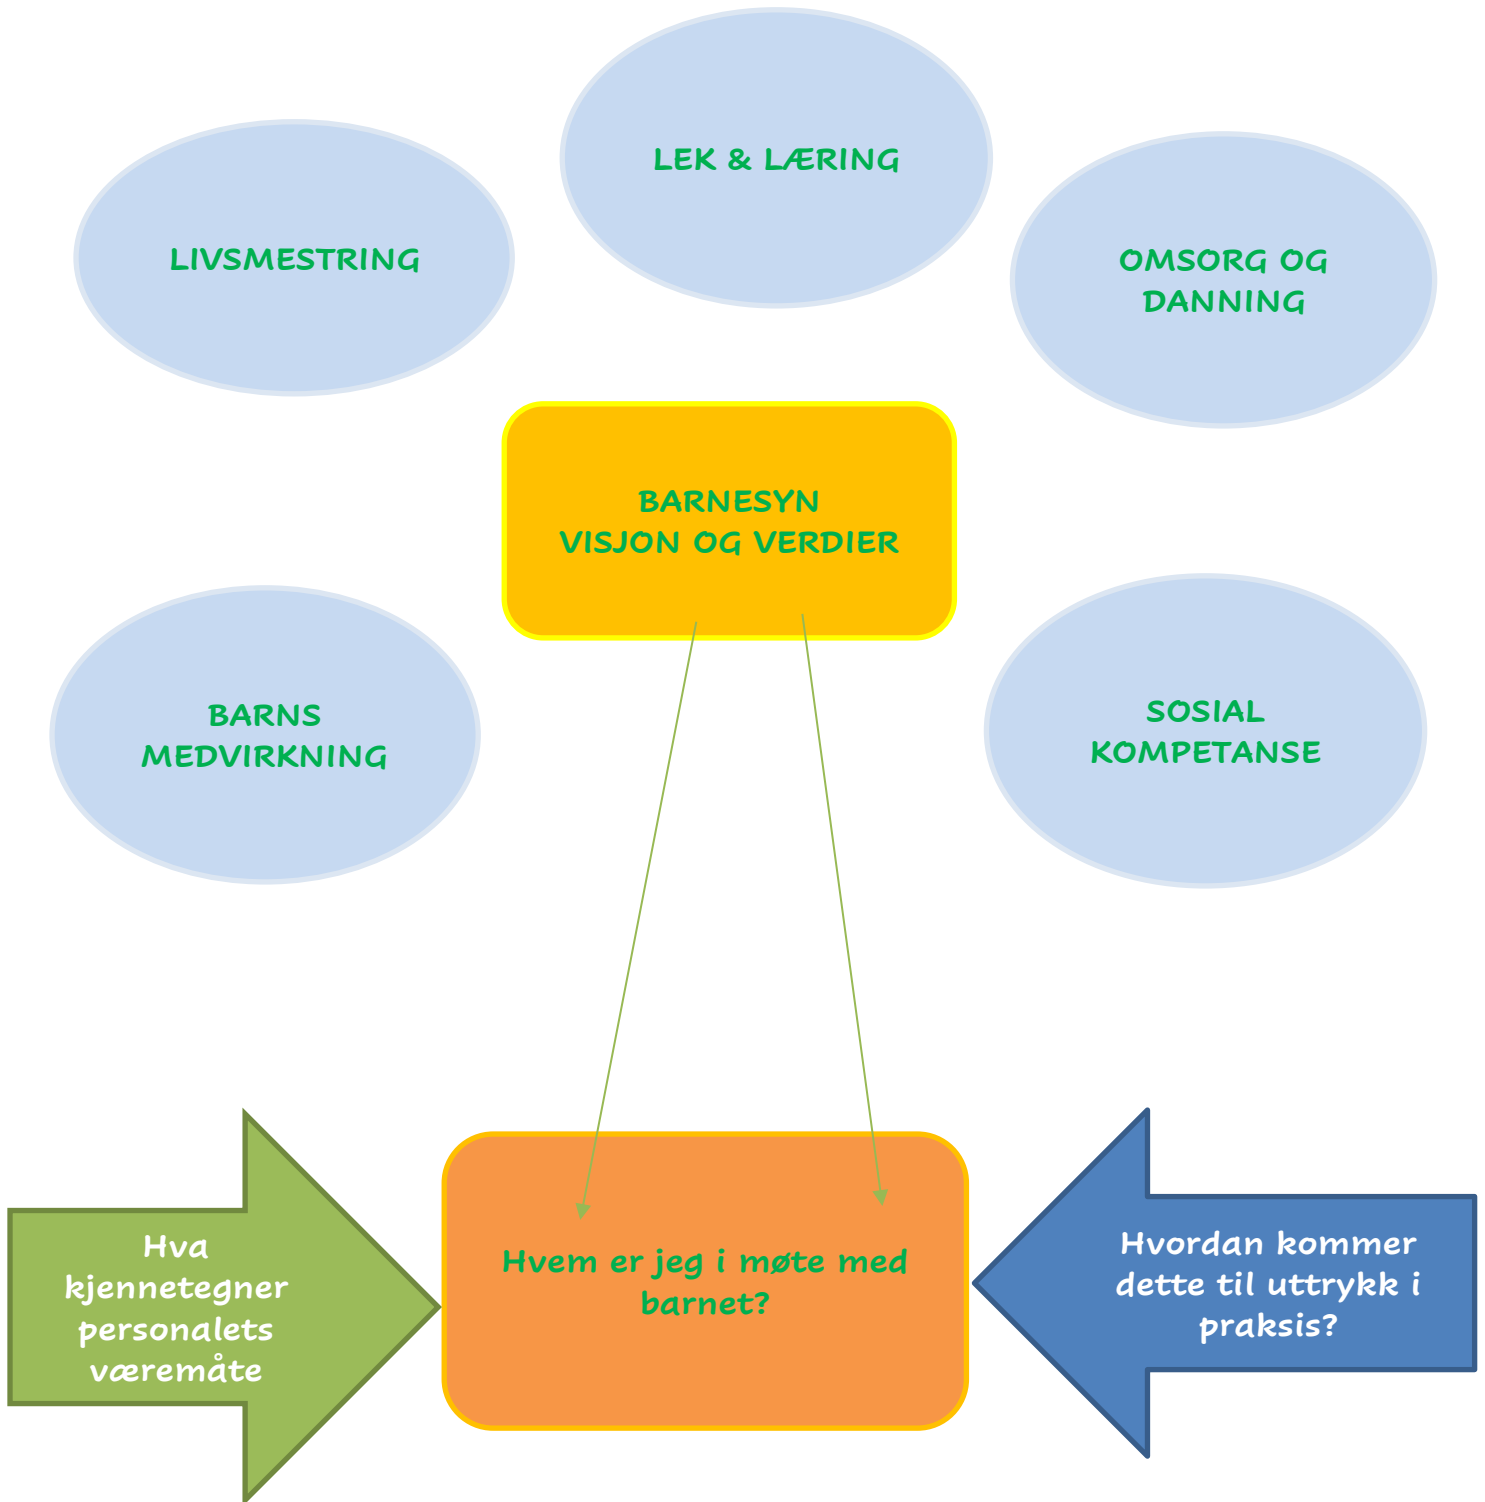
LEK & LÆRING

LIVSMESTRING

OMSORG OG DANNING

BARNESYN
VISJON OG VERDIER

BARNS MEDVIRKNING

SOSIAL KOMPETANSE

Hva kjennetegner personalets væremåte

Hvem er jeg i møte med barnet?

Hvordan kommer dette til uttrykk i praksis?